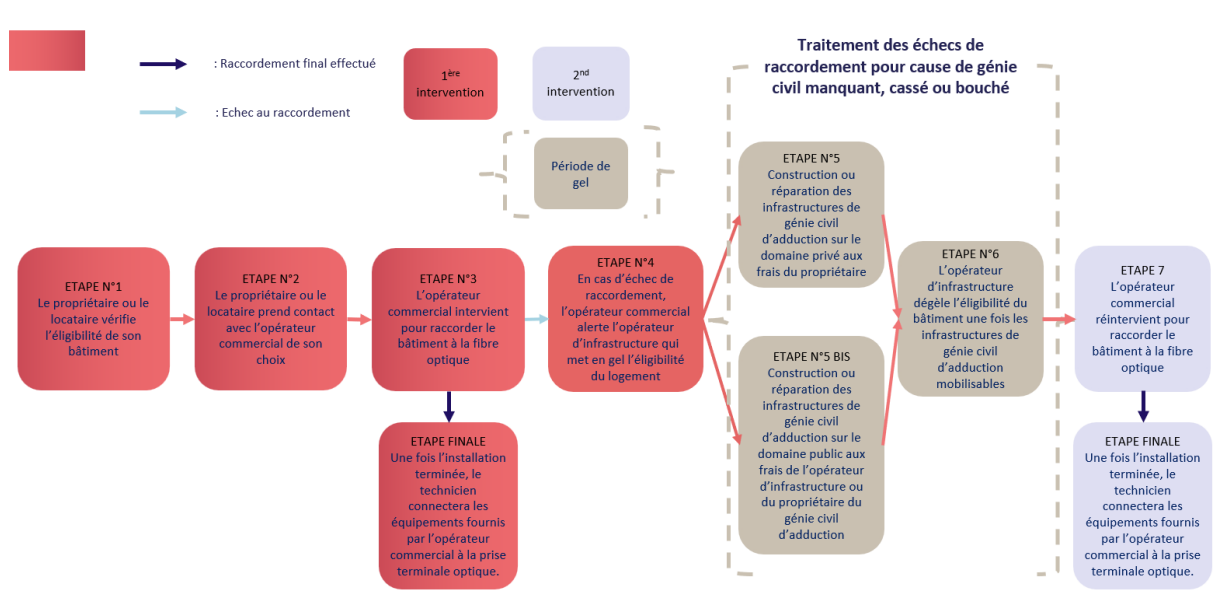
: Raccordement final effectué

: Echec au raccordement

1ère intervention

2nd intervention

Période de gel

Traitement des échecs de raccordement pour cause de génie civil manquant, cassé ou bouché

ETAPE N°1
Le propriétaire ou le locataire vérifie l'éligibilité de son bâtiment

ETAPE N°2
Le propriétaire ou le locataire prend contact avec l'opérateur commercial de son choix

ETAPE N°3
L'opérateur commercial intervient pour raccorder le bâtiment à la fibre optique

ETAPE FINALE
Une fois l'installation terminée, le technicien connectera les équipements fournis par l'opérateur commercial à la prise terminale optique.

ETAPE N°4
En cas d'échec de raccordement, l'opérateur commercial alerte l'opérateur d'infrastructure qui met en gel l'éligibilité du logement

ETAPE N°5
Construction ou réparation des infrastructures de génie civil d'adduction sur le domaine privé aux frais du propriétaire

ETAPE N°5 BIS
Construction ou réparation des infrastructures de génie civil d'adduction sur le domaine public aux frais de l'opérateur d'infrastructure ou du propriétaire du génie civil d'adduction

ETAPE N°6
L'opérateur d'infrastructure dégèle l'éligibilité du bâtiment une fois les infrastructures de génie civil d'adduction mobilisables

ETAPE 7
L'opérateur commercial réintervient pour raccorder le bâtiment à la fibre optique

ETAPE FINALE
Une fois l'installation terminée, le technicien connectera les équipements fournis par l'opérateur commercial à la prise terminale optique.